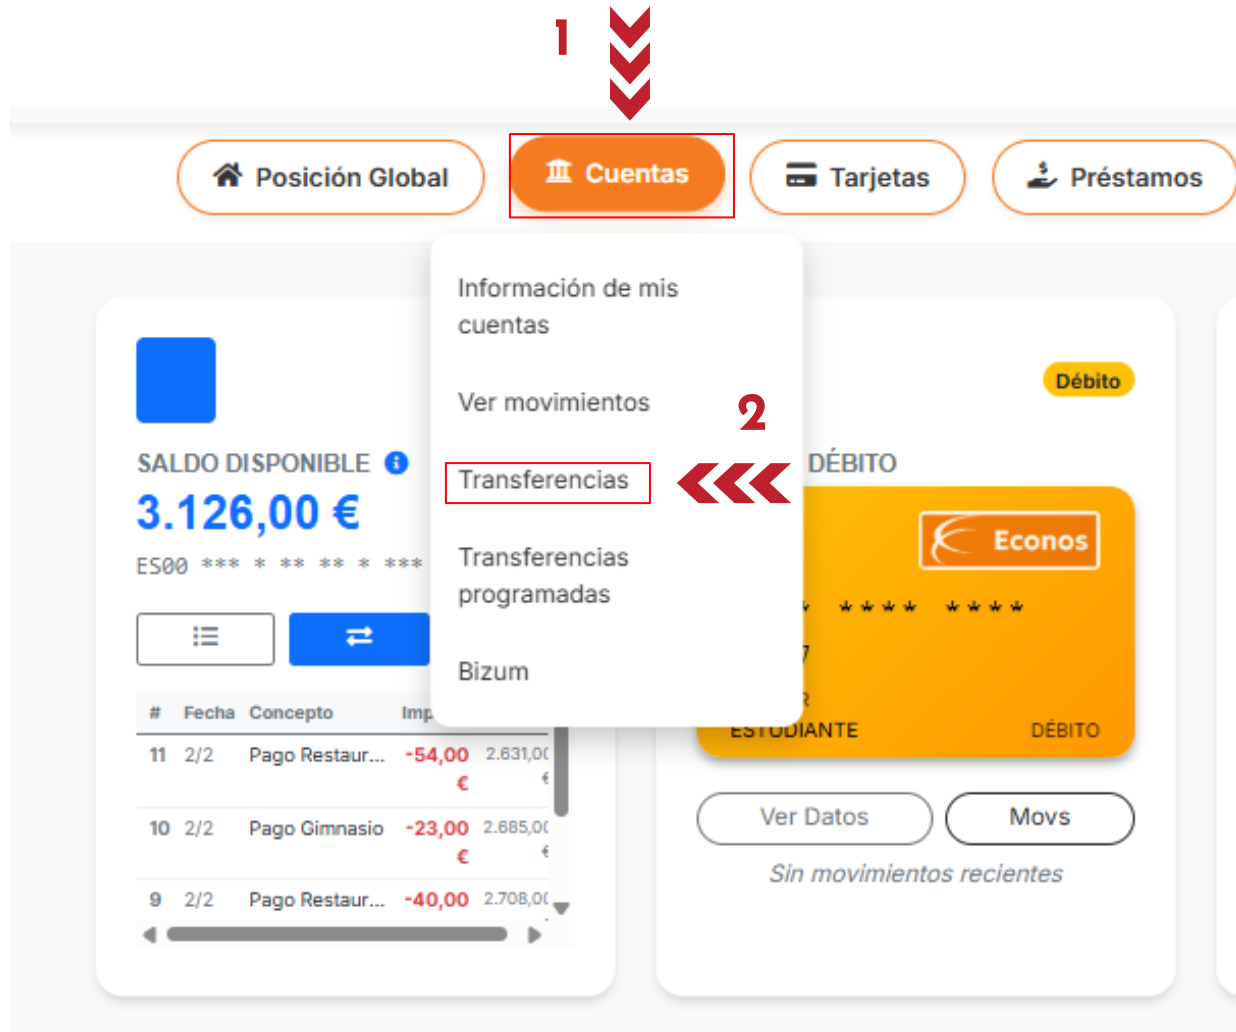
1

Posición Global
Cuentas
Tarjetas
Préstamos

Información de mis cuentas

Ver movimientos

Transferencias

Transferencias programadas

Bizum

2

SALDO DISPONIBLE
3.126,00 €
ES00 *** * ** ** * ***

| # | Fecha | Concepto | Imp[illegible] | |
|---|---|---|---|---|
| 11 | 2/2 | Pago Restaur... | -54,00 € | 2.631,0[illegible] € |
| 10 | 2/2 | Pago Gimnasio | -23,00 € | 2.685,0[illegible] € |
| 9 | 2/2 | Pago Restaur... | -40,00 | 2.708,0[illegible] |

Débito
DÉBITO
Econos
* **** ****
ESTUDIANTE
DÉBITO

Ver Datos
Movs
Sin movimientos recientes